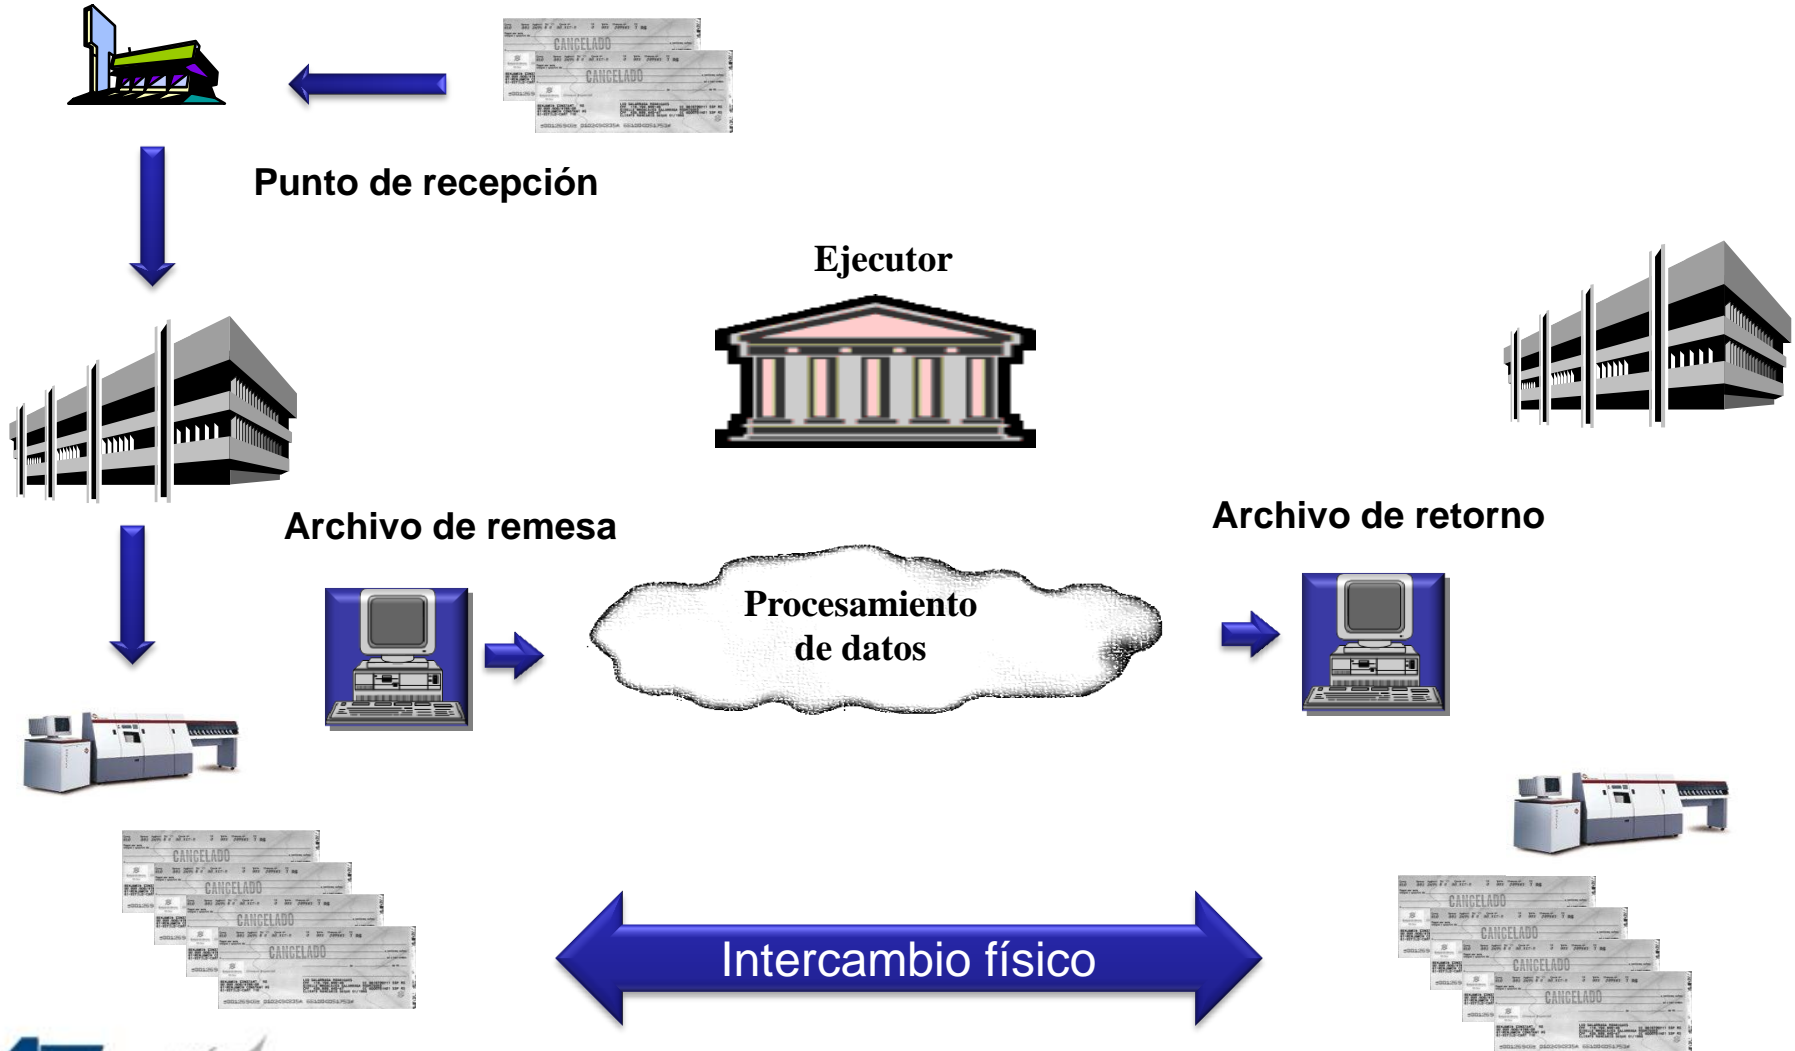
CANCELADO
CANCELADO

Punto de recepción

Ejecutor

Archivo de remesa

Archivo de retorno

Procesamiento de datos

CANCELADO
CANCELADO
CANCELADO
CANCELADO

Intercambio físico

CANCELADO
CANCELADO
CANCELADO
CANCELADO